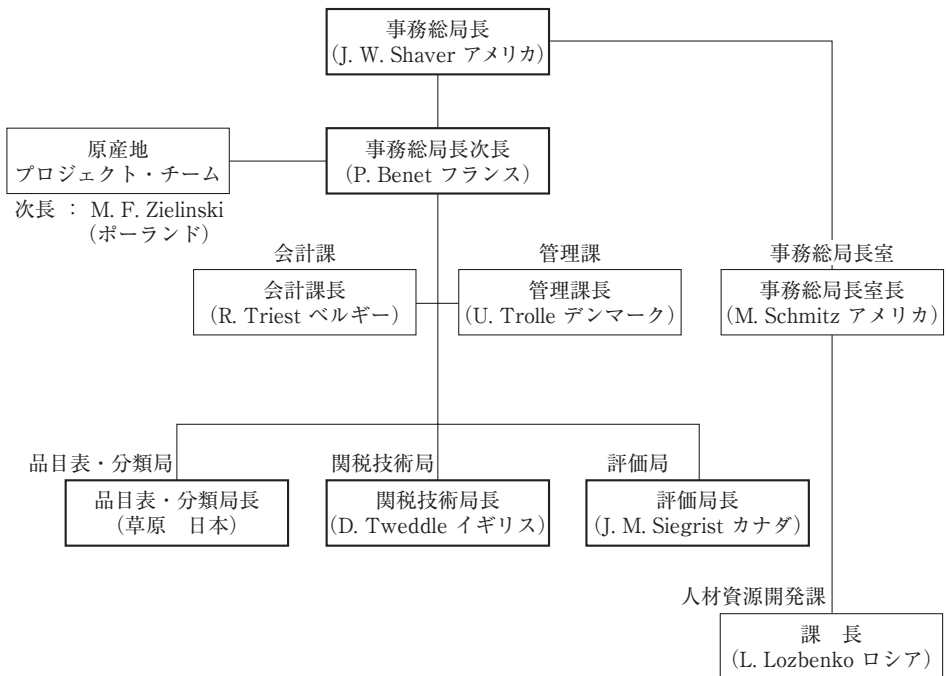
事務総局長
(J. W. Shaver アメリカ)

原産地
プロジェクト・チーム
次長 : M. F. Zielinski
(ポーランド)

事務総局長次長
(P. Benet フランス)

事務総局長室
事務総局長室長
(M. Schmitz アメリカ)

会計課
会計課長
(R. Triest ベルギー)

管理課
管理課長
(U. Trolle デンマーク)

品目表・分類局
品目表・分類局長
(草原　日本)

関税技術局
関税技術局長
(D. Tweddle イギリス)

評価局
評価局長
(J. M. Siegrist カナダ)

人材資源開発課
課　長
(L. Lozbenko ロシア)